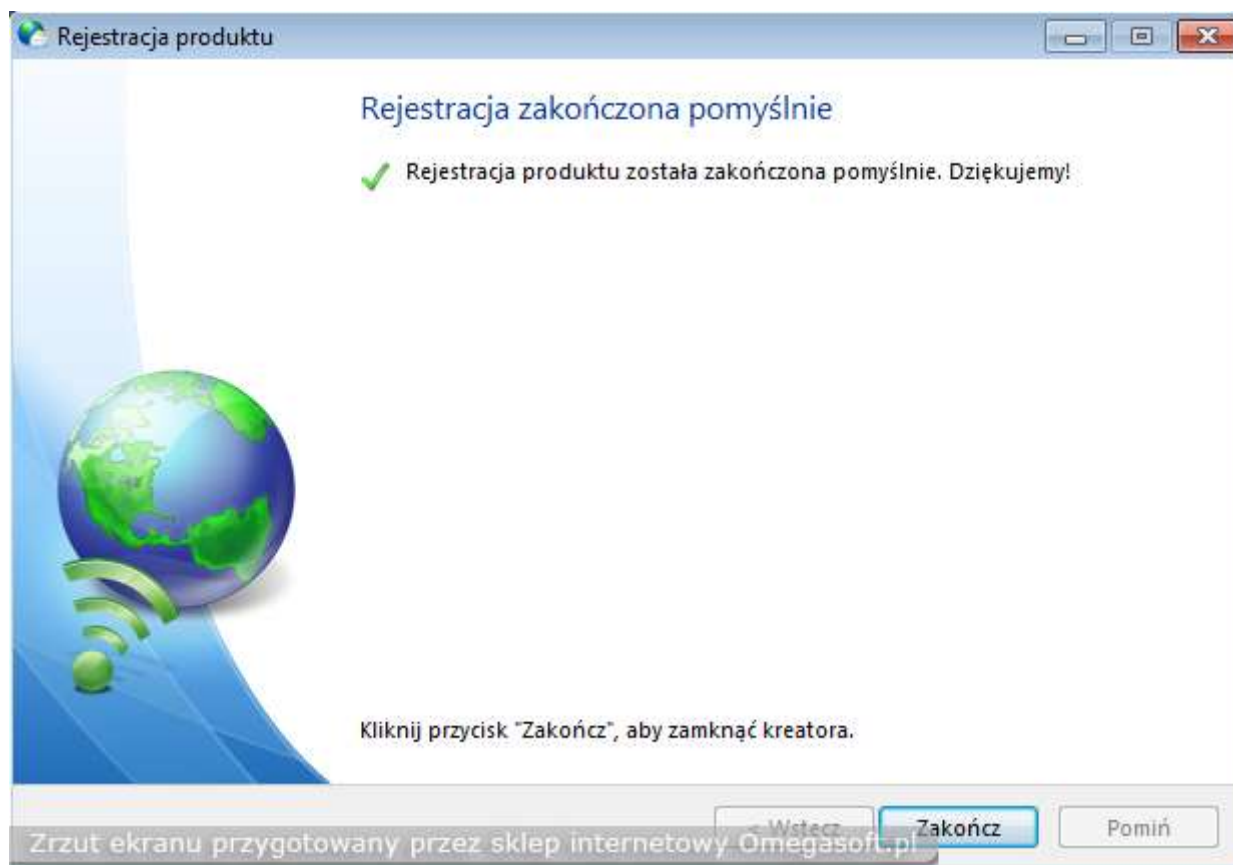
Rejestracja produktu

Rejestracja zakończona pomyślnie

Rejestracja produktu została zakończona pomyślnie. Dziękujemy!

Kliknij przycisk "Zakończ", aby zamknąć kreatora.

< Wstecz

Zakończ

Pomiń

Zrzut ekranu przygotowany przez sklep internetowy Omegasoft.pl